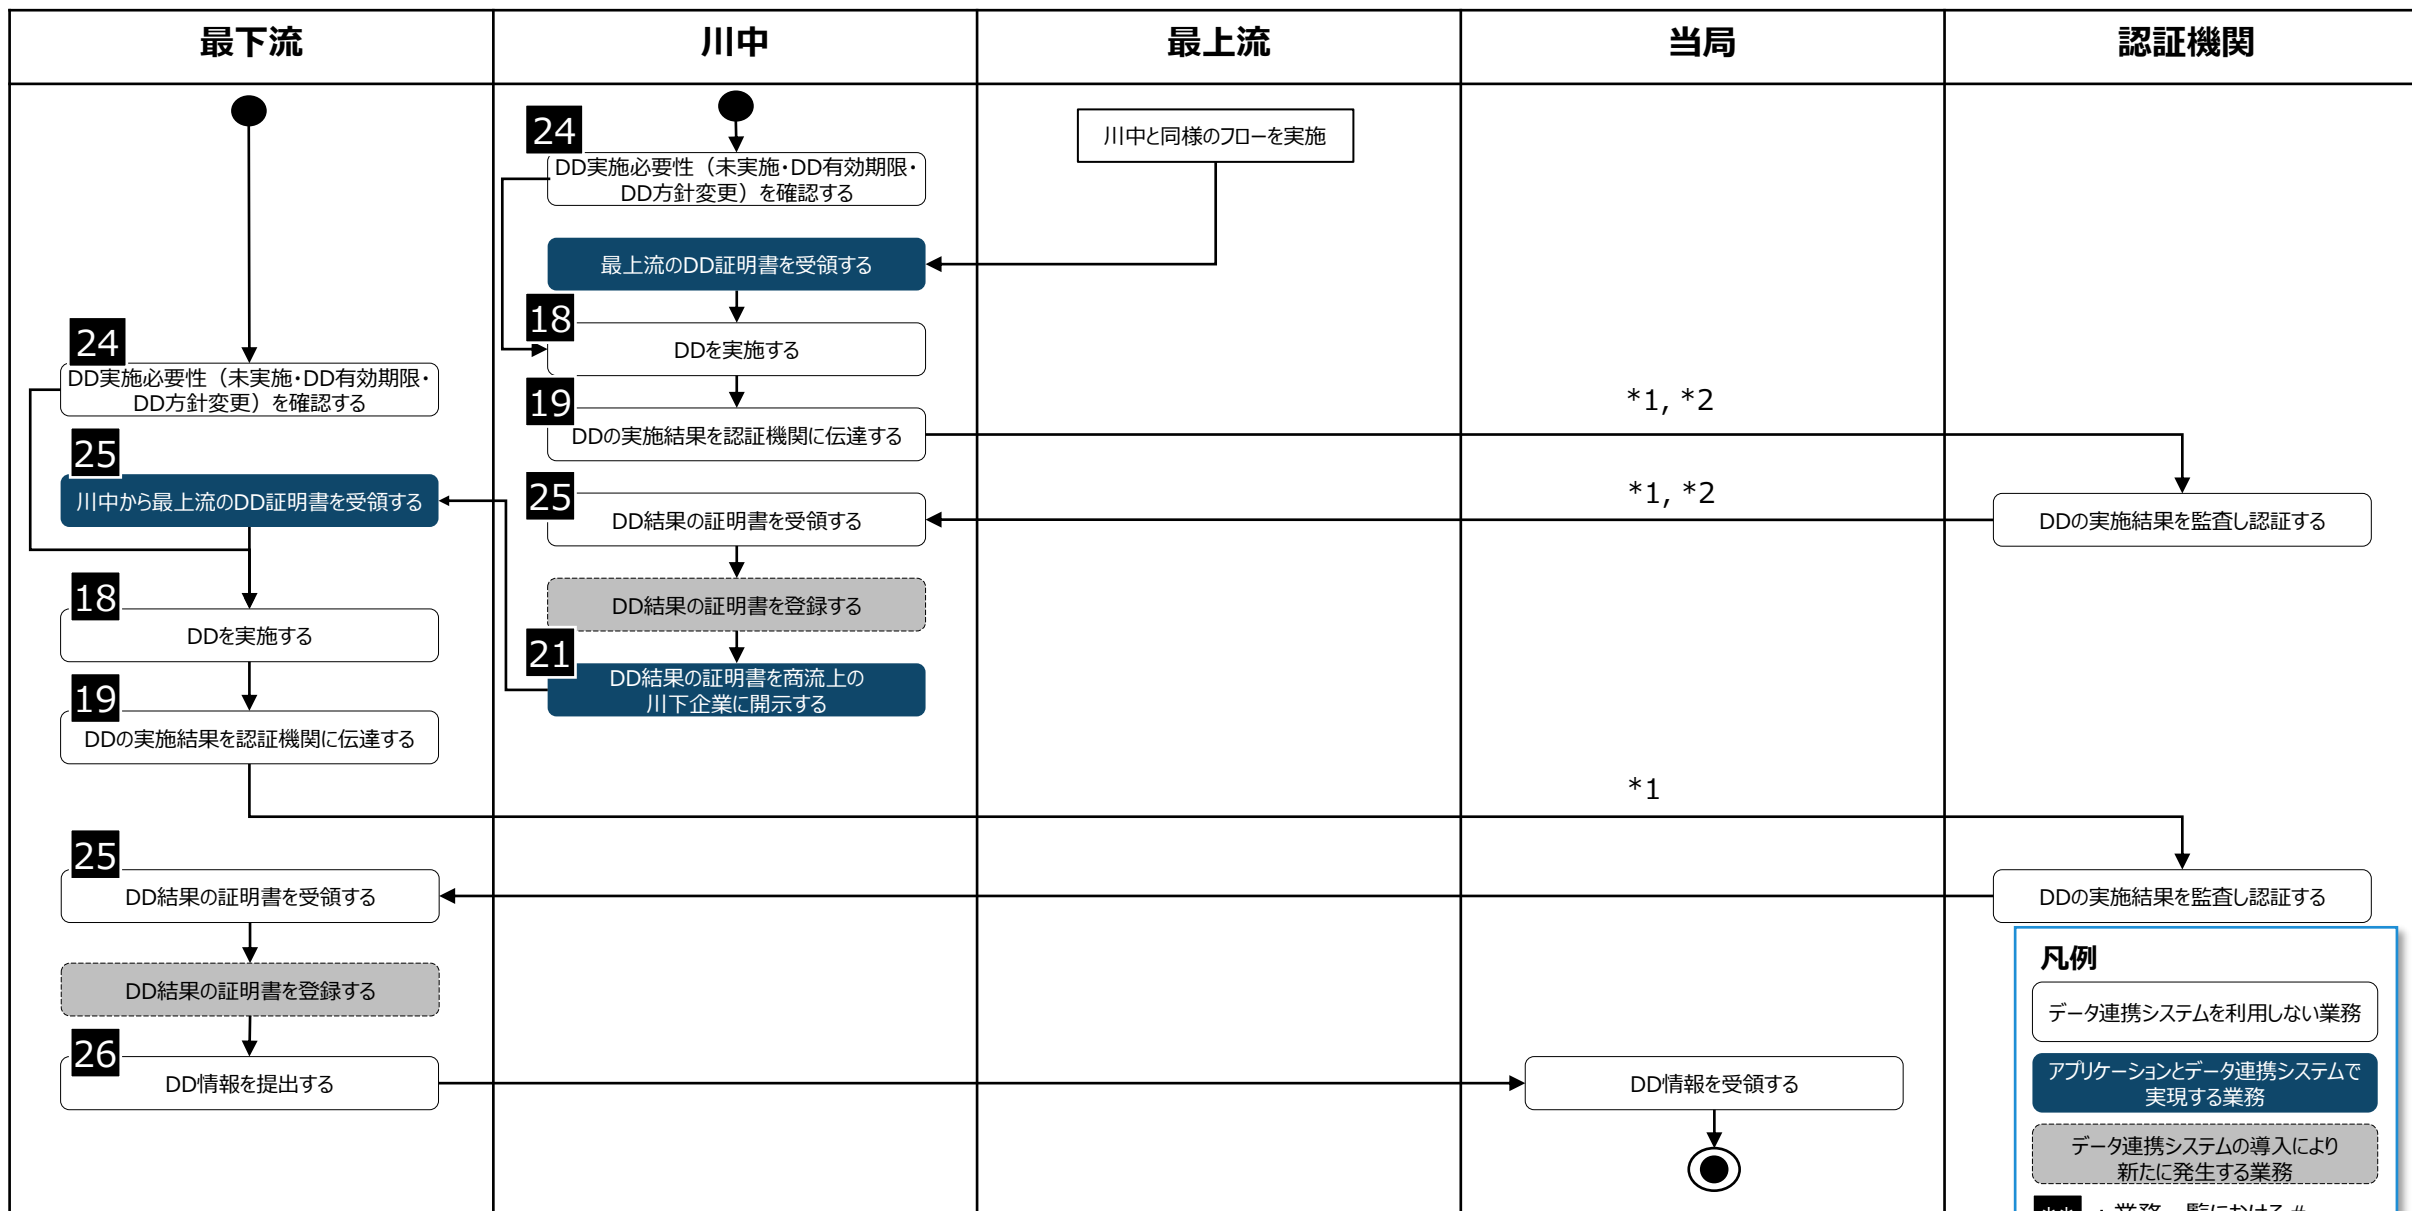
| 最下流 | 川中 | 最上流 | 当局 | 認証機関 |
|---|---|---|---|---|

24
DD実施必要性（未実施・DD有効期限・DD方針変更）を確認する

川中と同様のフローを実施

最上流のDD証明書を受領する

18
DDを実施する

19
DDの実施結果を認証機関に伝達する

＊1, ＊2

24
DD実施必要性（未実施・DD有効期限・DD方針変更）を確認する

25
川中から最上流のDD証明書を受領する

25
DD結果の証明書を受領する

＊1, ＊2

DDの実施結果を監査し認証する

DD結果の証明書を登録する

18
DDを実施する

21
DD結果の証明書を商流上の川下企業に開示する

19
DDの実施結果を認証機関に伝達する

＊1

25
DD結果の証明書を受領する

DDの実施結果を監査し認証する

DD結果の証明書を登録する

26
DD情報を提出する

DD情報を受領する

凡例
データ連携システムを利用しない業務
アプリケーションとデータ連携システムで実現する業務
データ連携システムの導入により新たに発生する業務
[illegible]